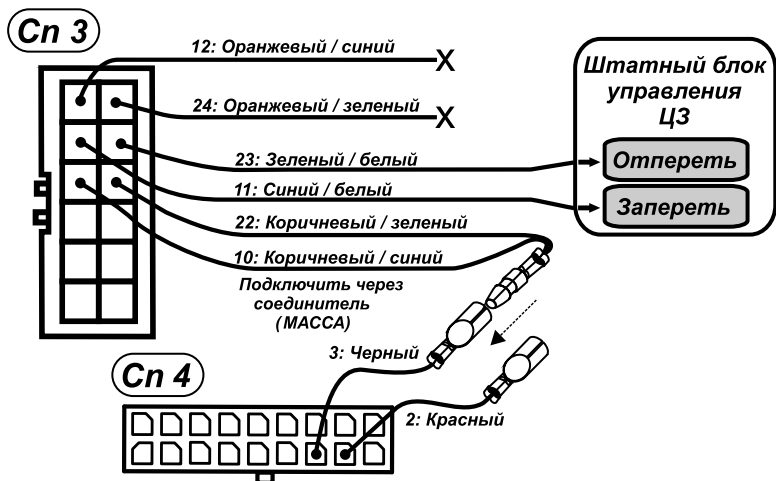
Сп 3

12: Оранжевый / синий
X

24: Оранжевый / зеленый
X

Штатный блок управления ЦЗ

23: Зеленый / белый

Отпереть

11: Синий / белый

Запереть

22: Коричневый / зеленый

10: Коричневый / синий

Подключить через соединитель (МАССА)

3: Черный

Сп 4

2: Красный